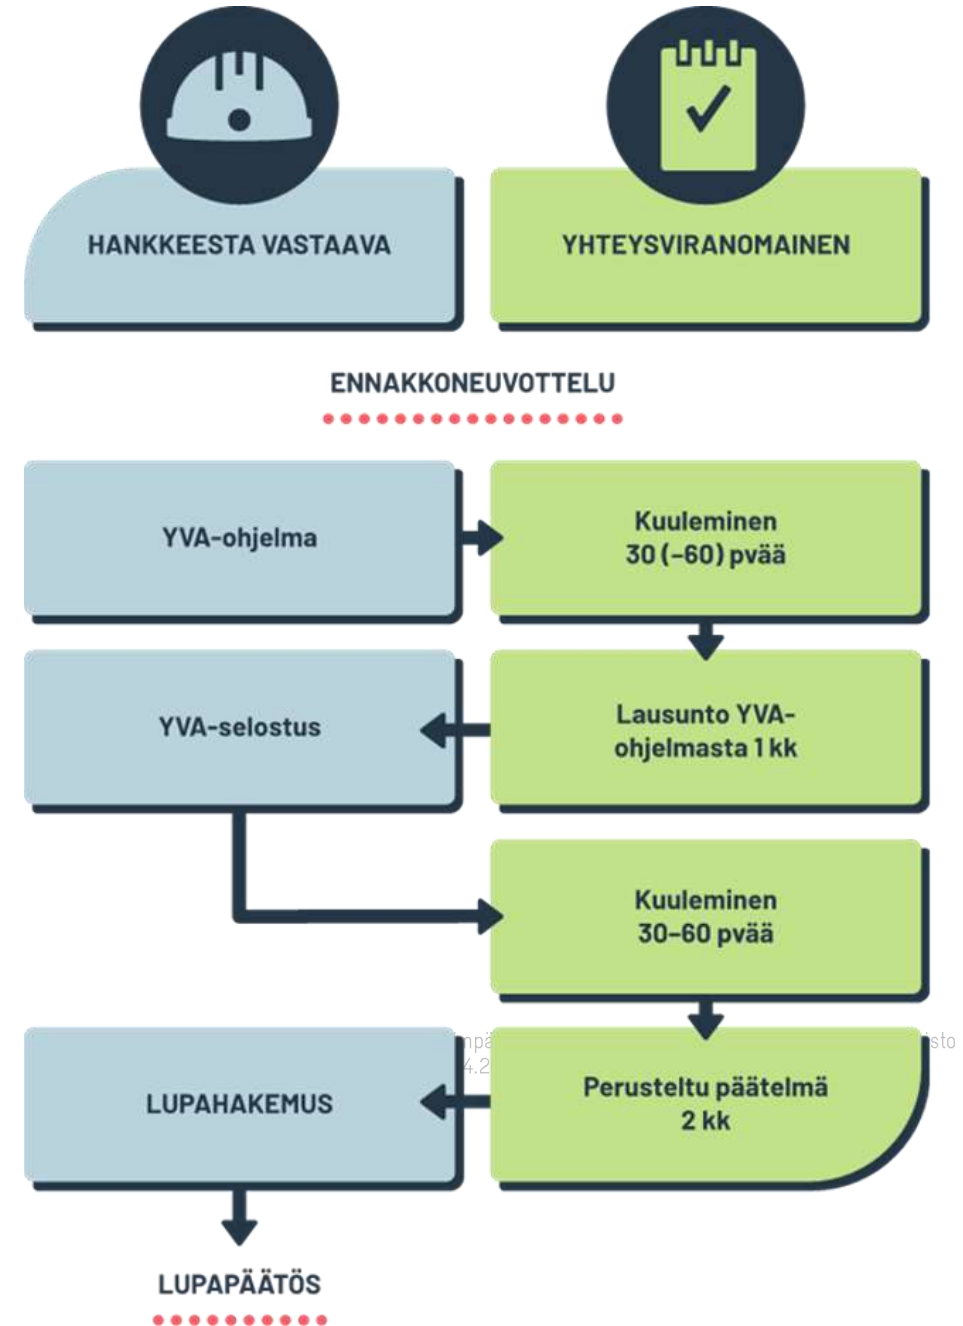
HANKKEESTA VASTAAVA

YHTEYSVIRANOMAINEN

ENNAKKONEUVOTTELU

YVA-ohjelma

Kuuleminen
30 (–60) pvää

YVA-selostus

Lausunto YVA-ohjelmasta 1 kk

Kuuleminen
30–60 pvää

LUPAHAKEMUS

Perusteltu päätelmä
2 kk

LUPAPÄÄTÖS